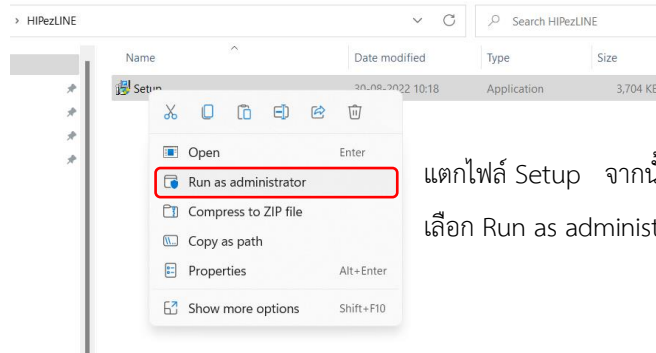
> HIPezLINE

Search HIPezLINE

Name | Date modified | Type | Size

Setup | 30-08-2022 10:18 | Application | 3,704 KB

Open Enter
Run as administrator
Compress to ZIP file
Copy as path
Properties Alt+Enter
Show more options Shift+F10

แตกไฟล์ Setup จากนั้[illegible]
เลือก Run as administ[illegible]